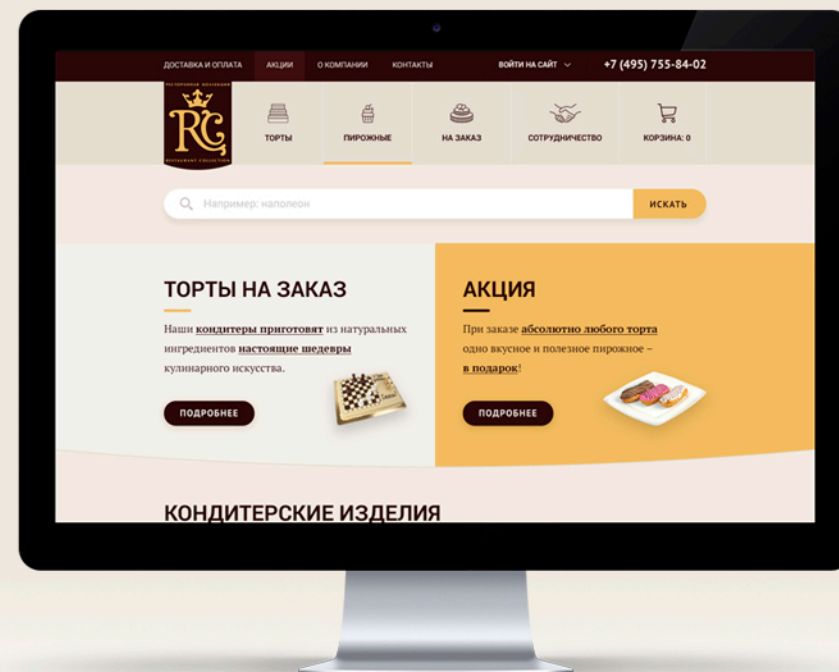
ДОСТАВКА И ОПЛАТА АКЦИИ О КОМПАНИИ КОНТАКТЫ ВОЙТИ НА САЙТ +7 (495) 755-84-02

RC
RESTAURANT COLLECTION

ТОРТЫ ПИРОЖНЫЕ НА ЗАКАЗ СОТРУДНИЧЕСТВО КОРЗИНА: 0

Например: наполеон ИСКАТЬ

ТОРТЫ НА ЗАКАЗ

Наши кондитеры приготовят из натуральных ингредиентов настоящие шедевры кулинарного искусства.

ПОДРОБНЕЕ

АКЦИЯ

При заказе абсолютно любого торта одно вкусное и полезное пирожное – в подарок!

ПОДРОБНЕЕ

КОНДИТЕРСКИЕ ИЗДЕЛИЯ